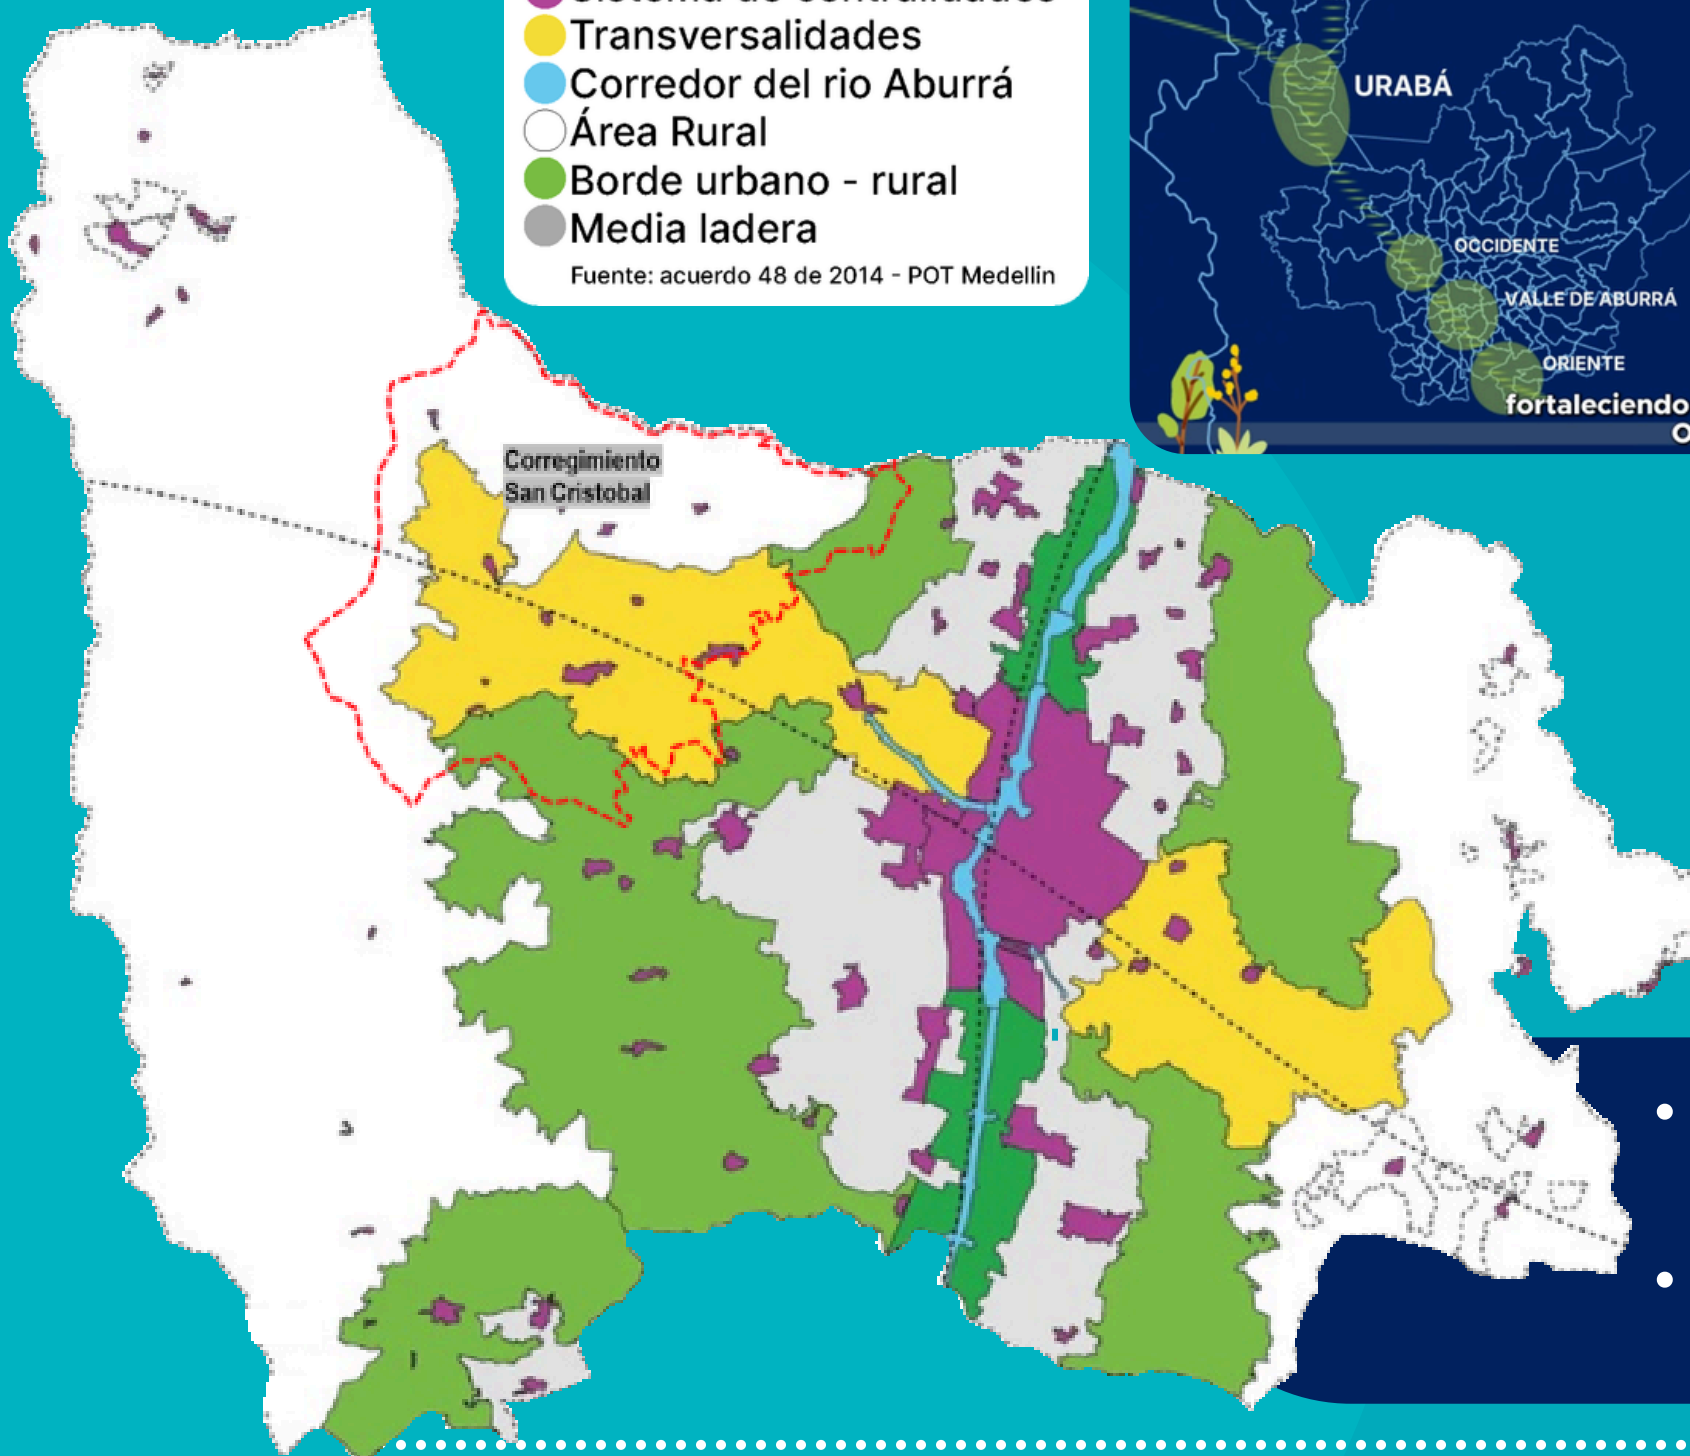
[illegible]
Transversalidades
Corredor del rio Aburrá
Área Rural
Borde urbano - rural
Media ladera
Fuente: acuerdo 48 de 2014 - POT Medellín

URABÁ
OCCIDENTE
VALLE DE ABURRÁ
ORIENTE
fortaleciendo

Corregimiento San Cristobal